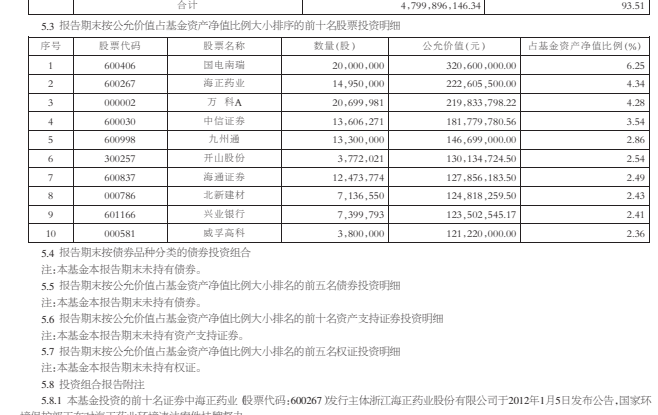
| 合计 | 4,799,896,146.34 | 93.51 |
|---|---|---|

5.3 报告期末按公允价值占基金资产净值比例大小排序的前十名股票投资明细

| 序号 | 股票代码 | 股票名称 | 数量(股) | 公允价值(元) | 占基金资产净值比例(%) |
|---|---|---|---|---|---|
| 1 | 600406 | 国电南瑞 | 20,000,000 | 320,600,000.00 | 6.25 |
| 2 | 600267 | 海正药业 | 14,950,000 | 222,605,500.00 | 4.34 |
| 3 | 000002 | 万 科A | 20,699,981 | 219,833,798.22 | 4.28 |
| 4 | 600030 | 中信证券 | 13,606,271 | 181,779,780.56 | 3.54 |
| 5 | 600998 | 九州通 | 13,300,000 | 146,699,000.00 | 2.86 |
| 6 | 300257 | 开山股份 | 3,772,021 | 130,134,724.50 | 2.54 |
| 7 | 600837 | 海通证券 | 12,473,774 | 127,856,183.50 | 2.49 |
| 8 | 000786 | 北新建材 | 7,136,550 | 124,818,259.50 | 2.43 |
| 9 | 601166 | 兴业银行 | 7,399,793 | 123,502,545.17 | 2.41 |
| 10 | 000581 | 威孚高科 | 3,800,000 | 121,220,000.00 | 2.36 |

5.4 报告期末按债券品种分类的债券投资组合
注:本基金本报告期末未持有债券。
5.5 报告期末按公允价值占基金资产净值比例大小排名的前五名债券投资明细
注:本基金本报告期末未持有债券。
5.6 报告期末按公允价值占基金资产净值比例大小排名的前十名资产支持证券投资明细
注:本基金本报告期末未持有资产支持证券。
5.7 报告期末按公允价值占基金资产净值比例大小排名的前五名权证投资明细
注:本基金本报告期末未持有权证。
5.8 投资组合报告附注
5.8.1 本基金投资的前十名证券中海正药业(股票代码:600267)发行主体浙江海正药业股份有限公司于2012年1月5日发布公告,国家环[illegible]